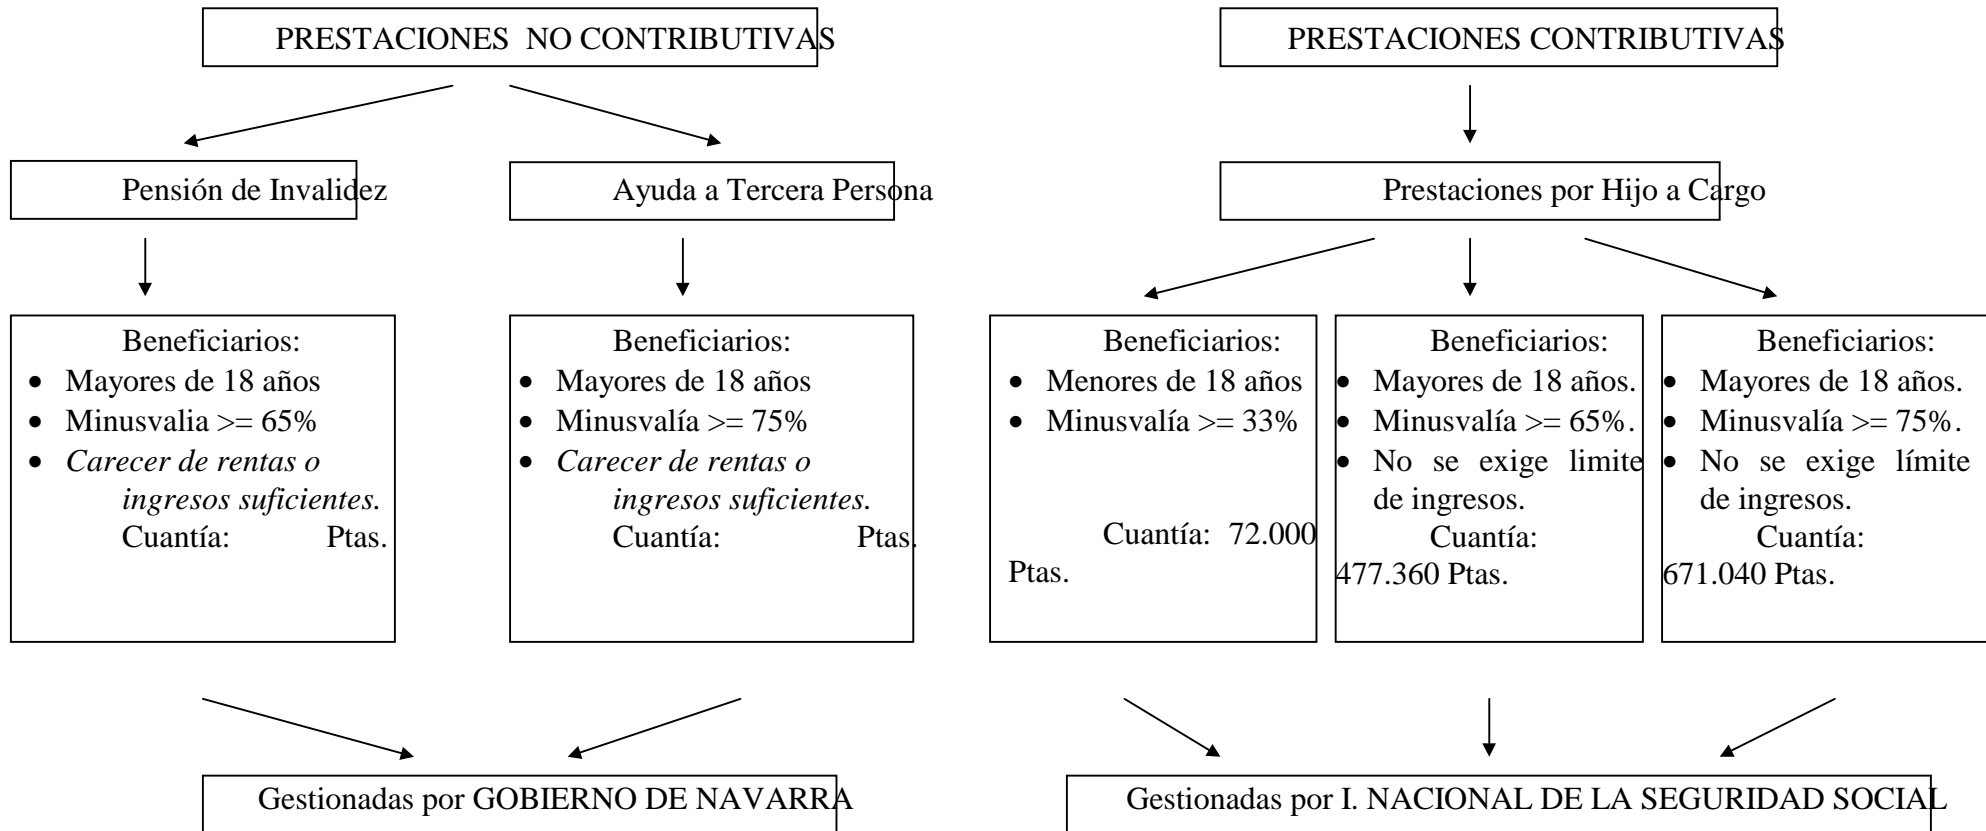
PRESTACIONES NO CONTRIBUTIVAS

Pensión de Invalidez

Beneficiarios:
- Mayores de 18 años
- Minusvalia >= 65%
- *Carecer de rentas o ingresos suficientes.*

Cuantía: Ptas.

Ayuda a Tercera Persona

Beneficiarios:
- Mayores de 18 años
- Minusvalía >= 75%
- *Carecer de rentas o ingresos suficientes.*

Cuantía: Ptas.

Gestionadas por GOBIERNO DE NAVARRA

PRESTACIONES CONTRIBUTIVAS

Prestaciones por Hijo a Cargo

Beneficiarios:
- Menores de 18 años
- Minusvalía >= 33%

Cuantía: 72.000 Ptas.

Beneficiarios:
- Mayores de 18 años.
- Minusvalía >= 65%.
- No se exige limite de ingresos.

Cuantía: 477.360 Ptas.

Beneficiarios:
- Mayores de 18 años.
- Minusvalía >= 75%.
- No se exige límite de ingresos.

Cuantía: 671.040 Ptas.

Gestionadas por I. NACIONAL DE LA SEGURIDAD SOCIAL